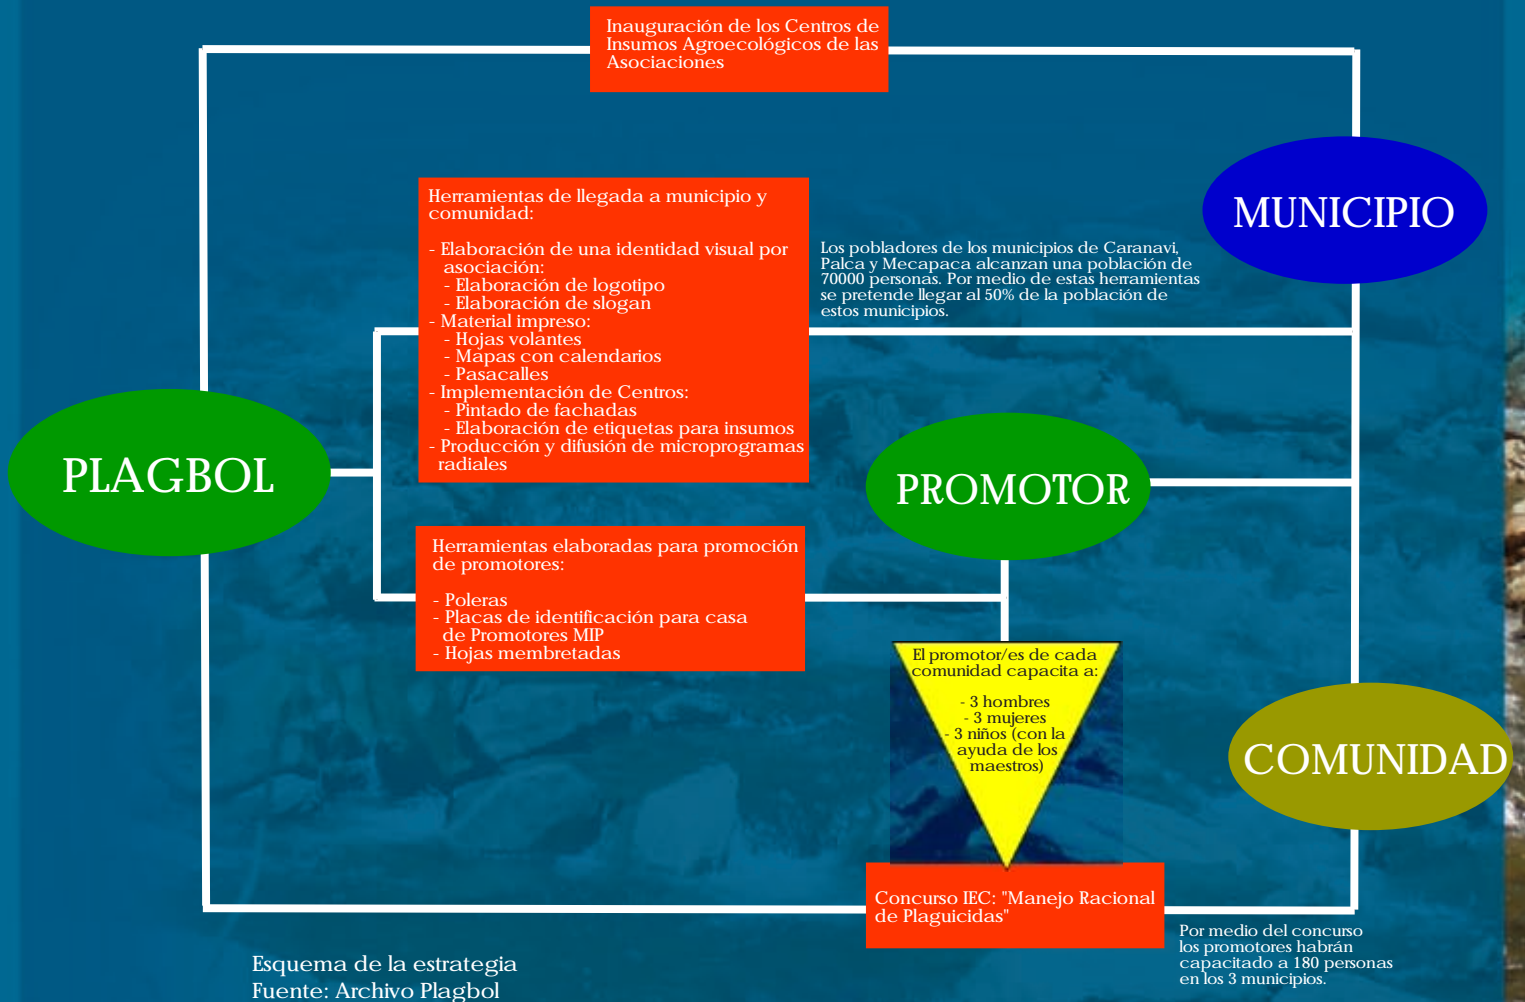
Inauguración de los Centros de Insumos Agroecológicos de las Asociaciones

Herramientas de llegada a municipio y comunidad:

- Elaboración de una identidad visual por asociación:
- Elaboración de logotipo
- Elaboración de slogan
- Material impreso:
- Hojas volantes
- Mapas con calendarios
- Pasacalles
- Implementación de Centros:
- Pintado de fachadas
- Elaboración de etiquetas para insumos
- Producción y difusión de microprogramas radiales

MUNICIPIO

Los pobladores de los municipios de Caranavi, Palca y Mecapaca alcanzan una población de 70000 personas. Por medio de estas herramientas se pretende llegar al 50% de la población de estos municipios.

PLAGBOL

PROMOTOR

Herramientas elaboradas para promoción de promotores:

- Poleras
- Placas de identificación para casa de Promotores MIP
- Hojas membretadas

El promotor/es de cada comunidad capacita a:

- 3 hombres
- 3 mujeres
- 3 niños (con la ayuda de los maestros)

COMUNIDAD

Concurso IEC: "Manejo Racional de Plaguicidas"

Por medio del concurso los promotores habrán capacitado a 180 personas en los 3 municipios.

Esquema de la estrategia
Fuente: Archivo Plagbol